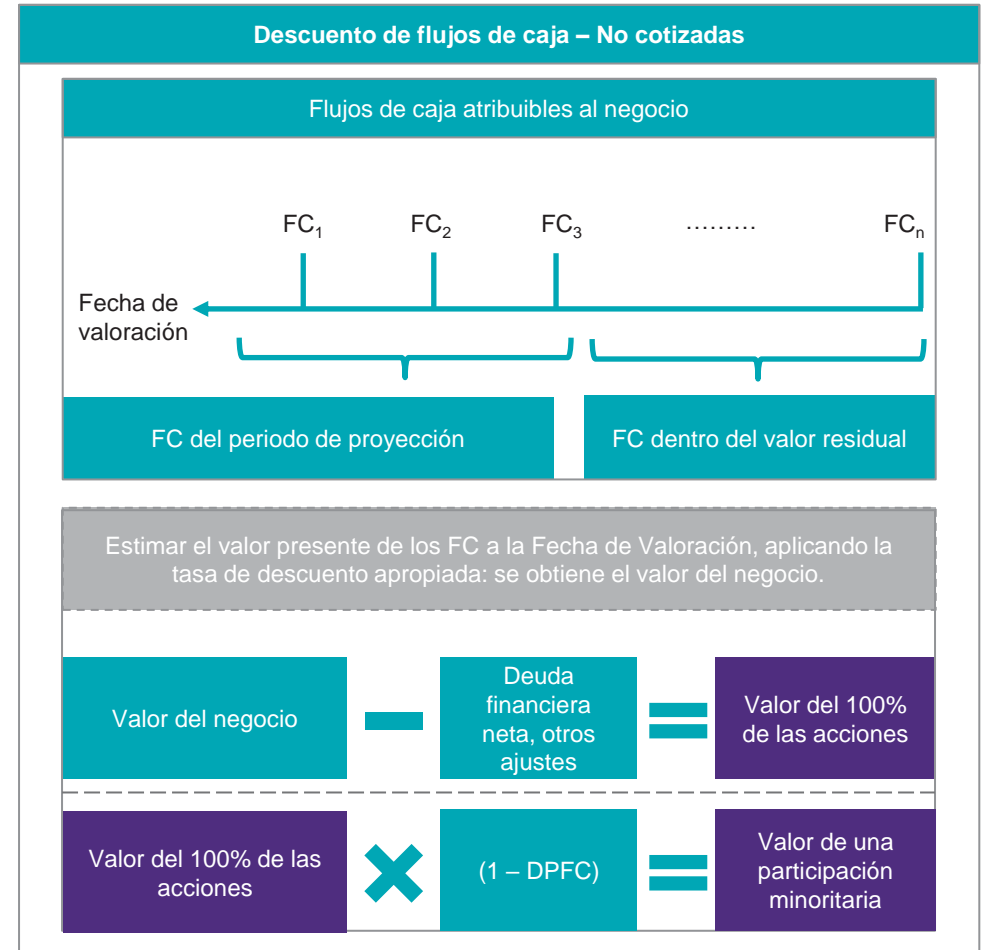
Descuento de flujos de caja – No cotizadas

Flujos de caja atribuibles al negocio

$FC_1$ $FC_2$ $FC_3$ ……… $FC_n$

Fecha de valoración

FC del periodo de proyección

FC dentro del valor residual

Estimar el valor presente de los FC a la Fecha de Valoración, aplicando la tasa de descuento apropiada: se obtiene el valor del negocio.

Valor del negocio

Deuda financiera neta, otros ajustes

Valor del 100% de las acciones

Valor del 100% de las acciones

(1 – DPFC)

Valor de una participación minoritaria